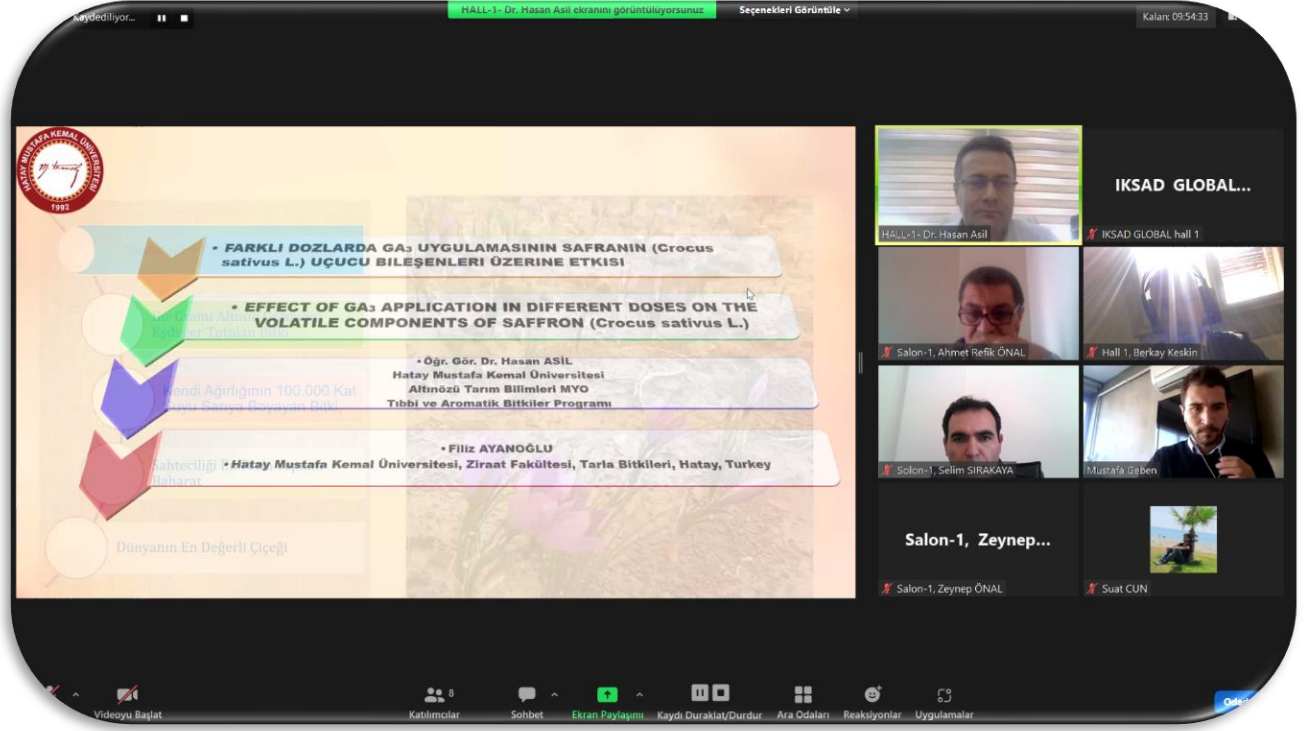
Kaydediliyor...

HALL-1- Dr. Hasan Asil ekranını görüntülüyorsunuz

Seçenekleri Görüntüle

Kalan: 09:54:33

HATAY MUSTAFA KEMAL ÜNİVERSİTESİ 1992

• FARKLI DOZLARDA GA₃ UYGULAMASININ SAFRANIN (Crocus sativus L.) UÇUCU BİLEŞENLERİ ÜZERİNE ETKİSİ

• EFFECT OF GA₃ APPLICATION IN DIFFERENT DOSES ON THE VOLATILE COMPONENTS OF SAFFRON (Crocus sativus L.)

• Öğr. Gör. Dr. Hasan ASİL
Hatay Mustafa Kemal Üniversitesi
Altınözü Tarım Bilimleri MYO
Tıbbi ve Aromatik Bitkiler Programı

• Filiz AYANOĞLU
• Hatay Mustafa Kemal Üniversitesi, Ziraat Fakültesi, Tarla Bitkileri, Hatay, Turkey

Kendi Ağırlığının 100.000 Kat Suyu Sarıya Boyayan Bitki

Sahteciliği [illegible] Baharat

Dünyanın En Değerli Çiçeği

HALL-1- Dr. Hasan Asil

IKSAD GLOBAL...

IKSAD GLOBAL hall 1

Salon-1, Ahmet Refik ÖNAL

Hall 1, Berkay Keskin

Salon-1, Selim SIRAKAYA

Mustafa Geben

Salon-1, Zeynep...

Salon-1, Zeynep ÖNAL

Suat CUN

Videoyu Başlat

8 Katılımcılar

Sohbet

Ekran Paylaşımı

Kaydı Duraklat/Durdur

Ara Odaları

Reaksiyonlar

Uygulamalar